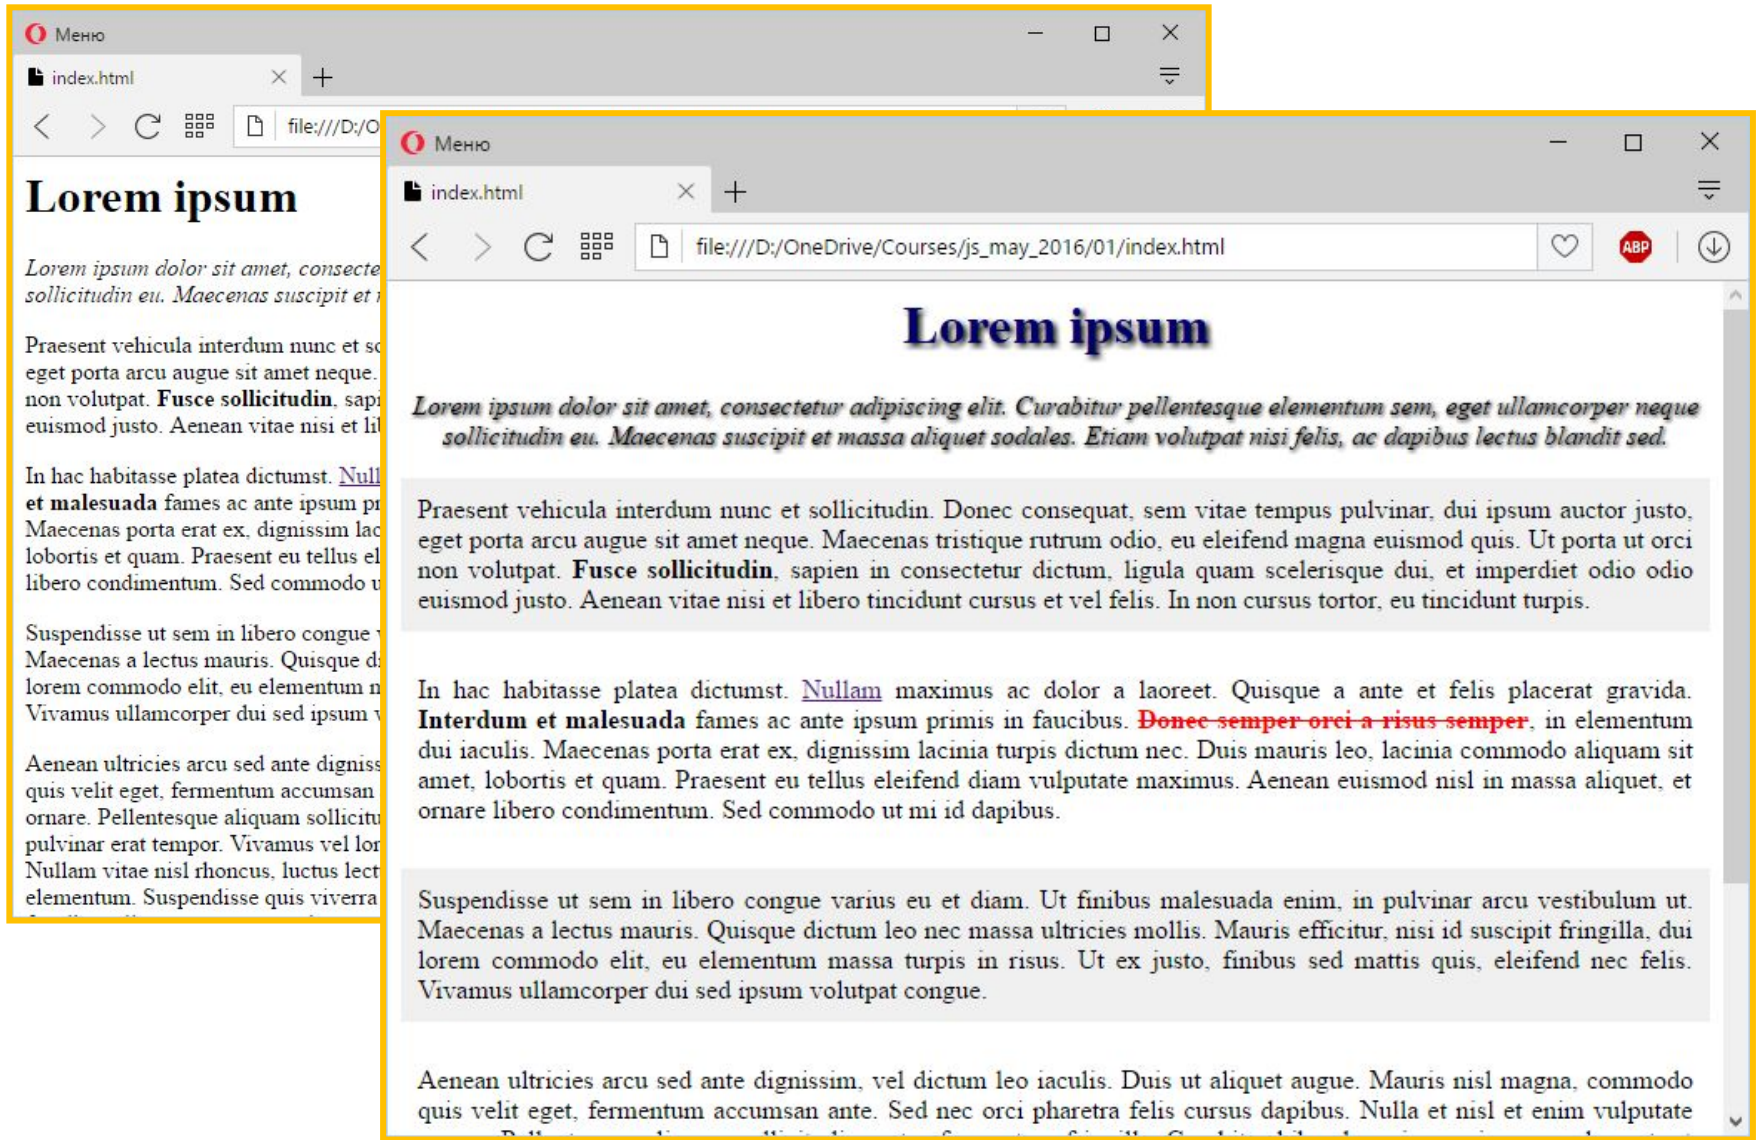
Меню

index.html

file:///D:/O

Lorem ipsum

*Lorem ipsum dolor sit amet, consecte sollicitudin eu. Maecenas suscipit et*

Praesent vehicula interdum nunc et so eget porta arcu augue sit amet neque. non volutpat. **Fusce sollicitudin**, sapi euismod justo. Aenean vitae nisi et lib

In hac habitasse platea dictumst. Null **et malesuada** fames ac ante ipsum pr Maecenas porta erat ex, dignissim lac lobortis et quam. Praesent eu tellus el libero condimentum. Sed commodo u

Suspendisse ut sem in libero congue Maecenas a lectus mauris. Quisque d lorem commodo elit, eu elementum m Vivamus ullamcorper dui sed ipsum

Aenean ultricies arcu sed ante digniss quis velit eget, fermentum accumsan ornare. Pellentesque aliquam sollicitu pulvinar erat tempor. Vivamus vel lor Nullam vitae nisl rhoncus, luctus lect elementum. Suspendisse quis viverra

Меню

index.html

file:///D:/OneDrive/Courses/js_may_2016/01/index.html

ABP

Lorem ipsum

*Lorem ipsum dolor sit amet, consectetur adipiscing elit. Curabitur pellentesque elementum sem, eget ullamcorper neque sollicitudin eu. Maecenas suscipit et massa aliquet sodales. Etiam volutpat nisi felis, ac dapibus lectus blandit sed.*

Praesent vehicula interdum nunc et sollicitudin. Donec consequat, sem vitae tempus pulvinar, dui ipsum auctor justo, eget porta arcu augue sit amet neque. Maecenas tristique rutrum odio, eu eleifend magna euismod quis. Ut porta ut orci non volutpat. **Fusce sollicitudin**, sapien in consectetur dictum, ligula quam scelerisque dui, et imperdiet odio odio euismod justo. Aenean vitae nisi et libero tincidunt cursus et vel felis. In non cursus tortor, eu tincidunt turpis.

In hac habitasse platea dictumst. Nullam maximus ac dolor a laoreet. Quisque a ante et felis placerat gravida. **Interdum et malesuada** fames ac ante ipsum primis in faucibus. ~~Donec semper orci a risus semper~~, in elementum dui iaculis. Maecenas porta erat ex, dignissim lacinia turpis dictum nec. Duis mauris leo, lacinia commodo aliquam sit amet, lobortis et quam. Praesent eu tellus eleifend diam vulputate maximus. Aenean euismod nisl in massa aliquet, et ornare libero condimentum. Sed commodo ut mi id dapibus.

Suspendisse ut sem in libero congue varius eu et diam. Ut finibus malesuada enim, in pulvinar arcu vestibulum ut. Maecenas a lectus mauris. Quisque dictum leo nec massa ultricies mollis. Mauris efficitur, nisi id suscipit fringilla, dui lorem commodo elit, eu elementum massa turpis in risus. Ut ex justo, finibus sed mattis quis, eleifend nec felis. Vivamus ullamcorper dui sed ipsum volutpat congue.

Aenean ultricies arcu sed ante dignissim, vel dictum leo iaculis. Duis ut aliquet augue. Mauris nisl magna, commodo quis velit eget, fermentum accumsan ante. Sed nec orci pharetra felis cursus dapibus. Nulla et nisl et enim vulputate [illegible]